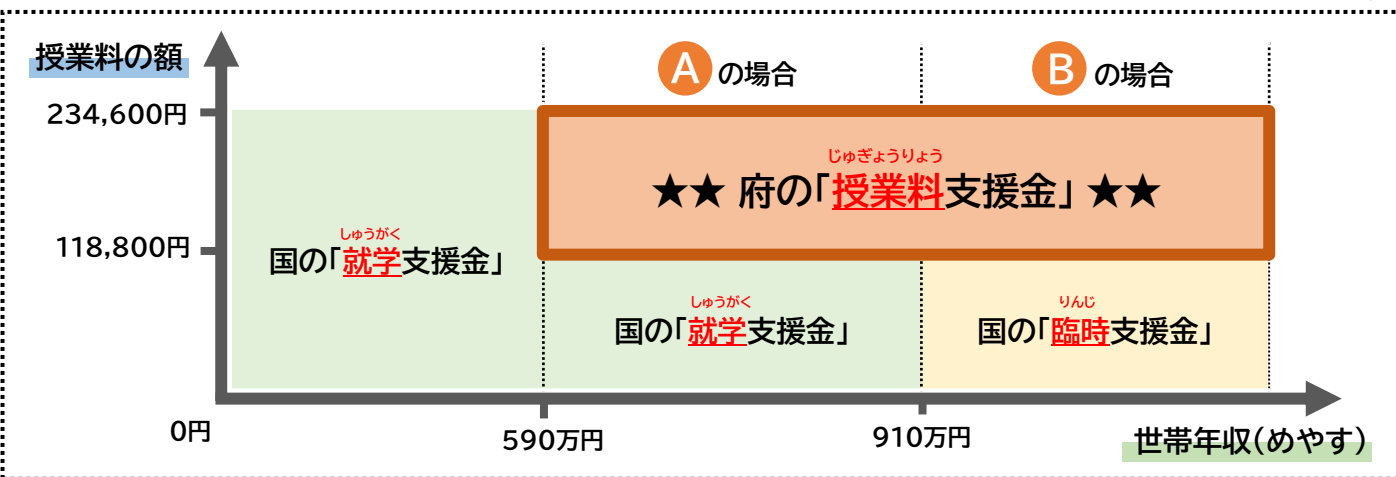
授業料の額

Aの場合

Bの場合

234,600円

じゅぎょうりょう
★★ 府の「授業料支援金」★★

118,800円

しゅうがく
国の「就学支援金」

しゅうがく
国の「就学支援金」

りんじ
国の「臨時支援金」

0円

590万円

910万円

世帯年収(めやす)